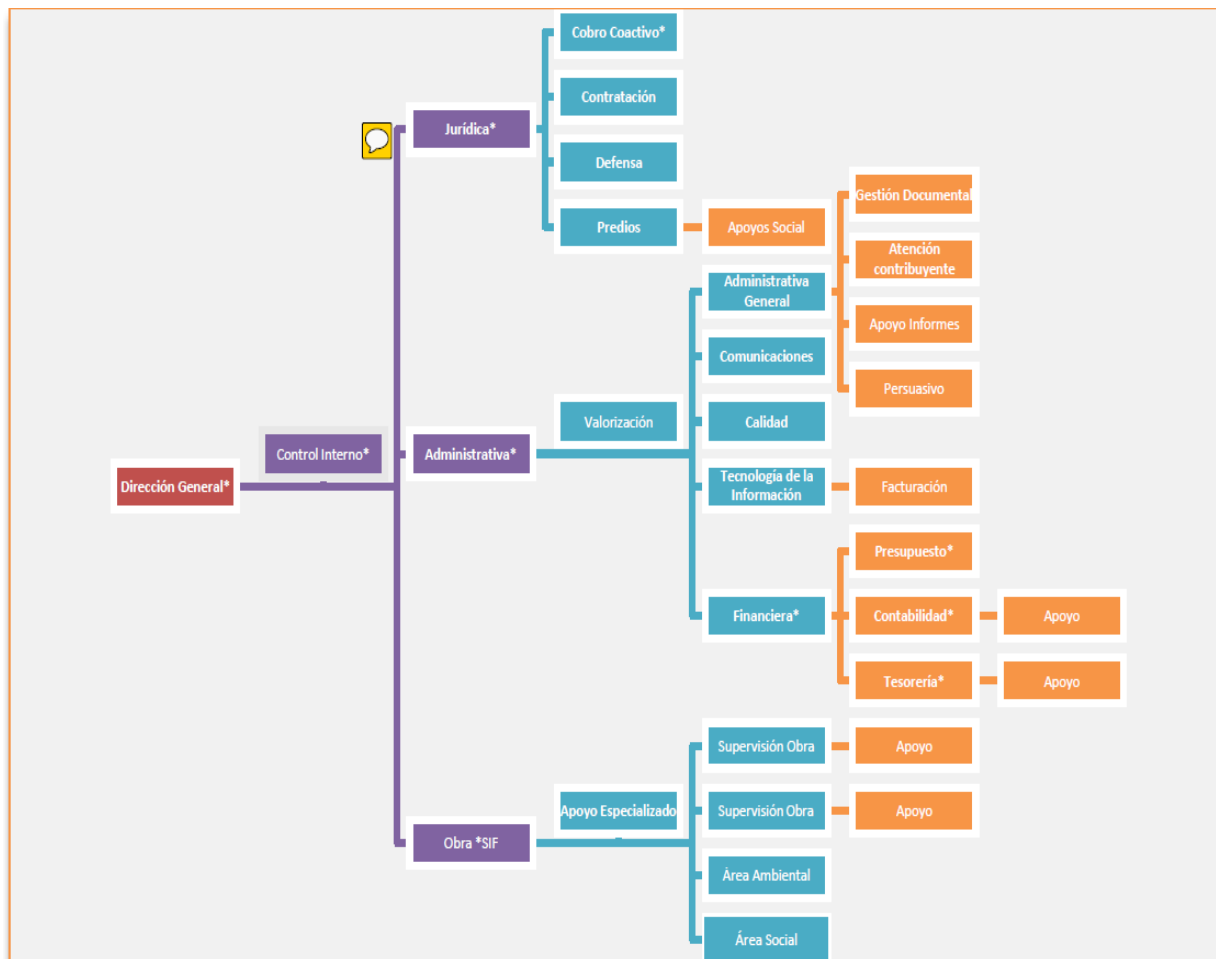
Dirección General*

Control Interno*

Jurídica*

Cobro Coactivo*

Contratación

Defensa

Predios

Apoyos Social

Administrativa*

Valorización

Administrativa General

Gestión Documental

Atención contribuyente

Apoyo Informes

Persuasivo

Comunicaciones

Calidad

Tecnología de la Información

Facturación

Financiera*

Presupuesto*

Contabilidad*

Apoyo

Tesorería*

Apoyo

Obra *SIF

Apoyo Especializado

Supervisión Obra

Apoyo

Supervisión Obra

Apoyo

Área Ambiental

Área Social